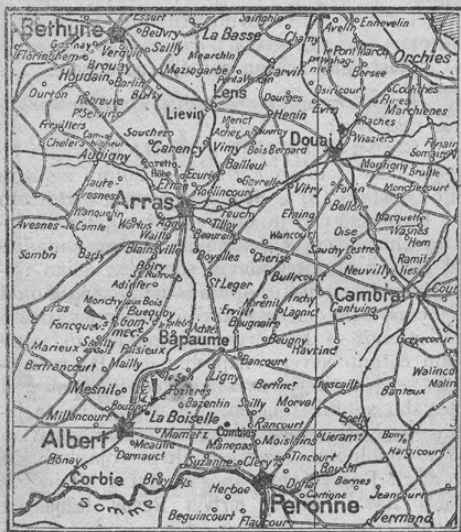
Bethune
Essars
Beuvry
Sainghin
Avelin
Ennevelin
Gosnay
Verquin
Sailly
La Basse
Chamy
Le Pont Marcq
Florinhem
Bruay
Annequin
Mearchin
Provin
Orchies
Houdain
Barlin
Mazingarbe
Carvin
Bersee
Ourton
Rebreuve
Bully
Lens
Ostricourt
Coutiches
Flines
Marchiennes
Lievin
Dourges
Evin
Fresnicourt
Souchez
Mericourt
Henin
Raches
Camblain
Carency
Acheux
Rouvray
Wiazier
Chelers
Vimy
Bois Bernard
Aubigny
Douai
Bailleul
Monchy
Fenain
Somain
Ecoivres
Gavrelle
Bruille
Haute
Roclincourt
Vitry
Monchecourt
Avesnes
Arras
Feuchy
Tilloy
Etaing
Bellone
Warlus
Beaurains
Wancourt
Marquion
Avesnes le Comte
Oise
Wasnes
Hem
Sauchy Lestree
Sombri
Blairville
Boyelles
Cherisy
Neuvilly
Ramillies
Barly
Boiry
St Leger
Bullecourt
Cambrai
Adinfer
Ervillers
Noreuil
Inchy
Cantuing
Monchy au Bois
Lagnicourt
Fonquevillers
Gommecourt
Bucquoy
Achiet
Beugnaire
Bapaume
Marieux
Sailly
Puisieux
Beugny
Havrincourt
Gouzeaucourt
Bertrancourt
Mailly
Beaucourt
Bancourt
Ligny
Walincourt
Mesnil
Pozieres
Bertincourt
Gonnelieu
Bantoux
Millencourt
Bouzincourt
Bazentin
Sailly
Morval
Epehy
La Boiselle
Rancourt
Albert
Mametz
Combles
Moislains
Lieramont
Bony
Meaulte
Maricourt
Maurepas
Hargicourt
Dernancourt
Tincourt
Bonay
Suzanne
Clery
Bouchy
Corbie
Bray
Herboe
Bernes
Cartigne
Jeancourt
Somme
Peronne
Beguincourt
Flaucourt
Vermand